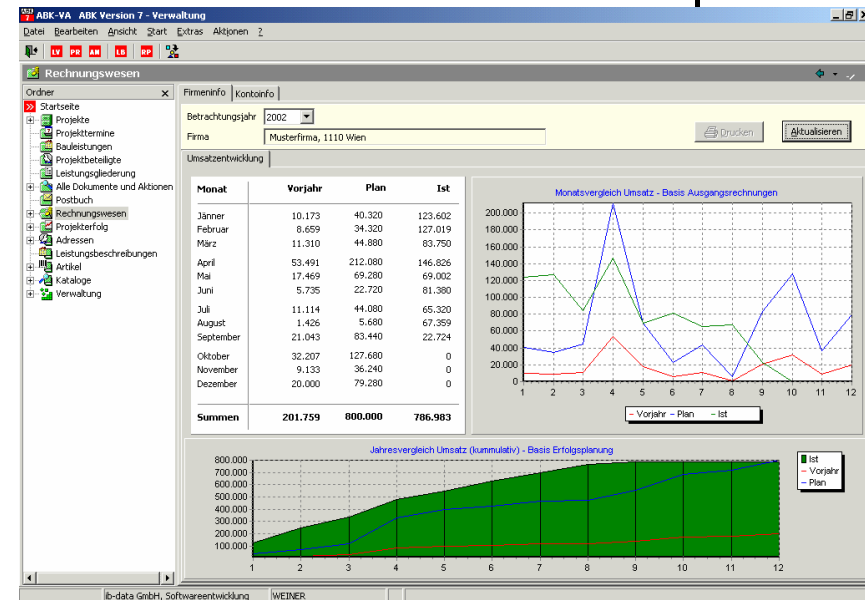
ABK-VA ABK Version 7 - Verwaltung

Datei Bearbeiten Ansicht Start Extras Aktionen ?

LV PR AN LB RP

Rechnungswesen

Ordner

Startseite
Projekte
Projekttermine
Bauleistungen
Projektbeteiligte
Leistungsgliederung
Alle Dokumente und Aktionen
Postbuch
Rechnungswesen
Projekterfolg
Adressen
Leistungsbeschreibungen
Artikel
Kataloge
Verwaltung

Firmeninfo | Kontoinfo

Betrachtungsjahr 2002
Firma Musterfirma, 1110 Wien

Drucken | Aktualisieren

Umsatzentwicklung

| Monat | Vorjahr | Plan | Ist |
|---|---|---|---|
| Jänner | 10.173 | 40.320 | 123.602 |
| Februar | 8.659 | 34.320 | 127.019 |
| März | 11.310 | 44.880 | 83.750 |
| April | 53.491 | 212.080 | 146.826 |
| Mai | 17.469 | 69.280 | 69.002 |
| Juni | 5.735 | 22.720 | 81.380 |
| Juli | 11.114 | 44.080 | 65.320 |
| August | 1.426 | 5.680 | 67.359 |
| September | 21.043 | 83.440 | 22.724 |
| Oktober | 32.207 | 127.680 | 0 |
| November | 9.133 | 36.240 | 0 |
| Dezember | 20.000 | 79.280 | 0 |
| Summen | 201.759 | 800.000 | 786.983 |

Monatsvergleich Umsatz - Basis Ausgangsrechnungen

200.000
180.000
160.000
140.000
120.000
100.000
80.000
60.000
40.000
20.000
0
1 2 3 4 5 6 7 8 9 10 11 12

Vorjahr Plan Ist

Jahresvergleich Umsatz (kummulativ) - Basis Erfolgsplanung

800.000
700.000
600.000
500.000
400.000
300.000
200.000
100.000
1 2 3 4 5 6 7 8 9 10 11 12

Ist
Vorjahr
Plan

ib-data GmbH, Softwareentwicklung | WEINER